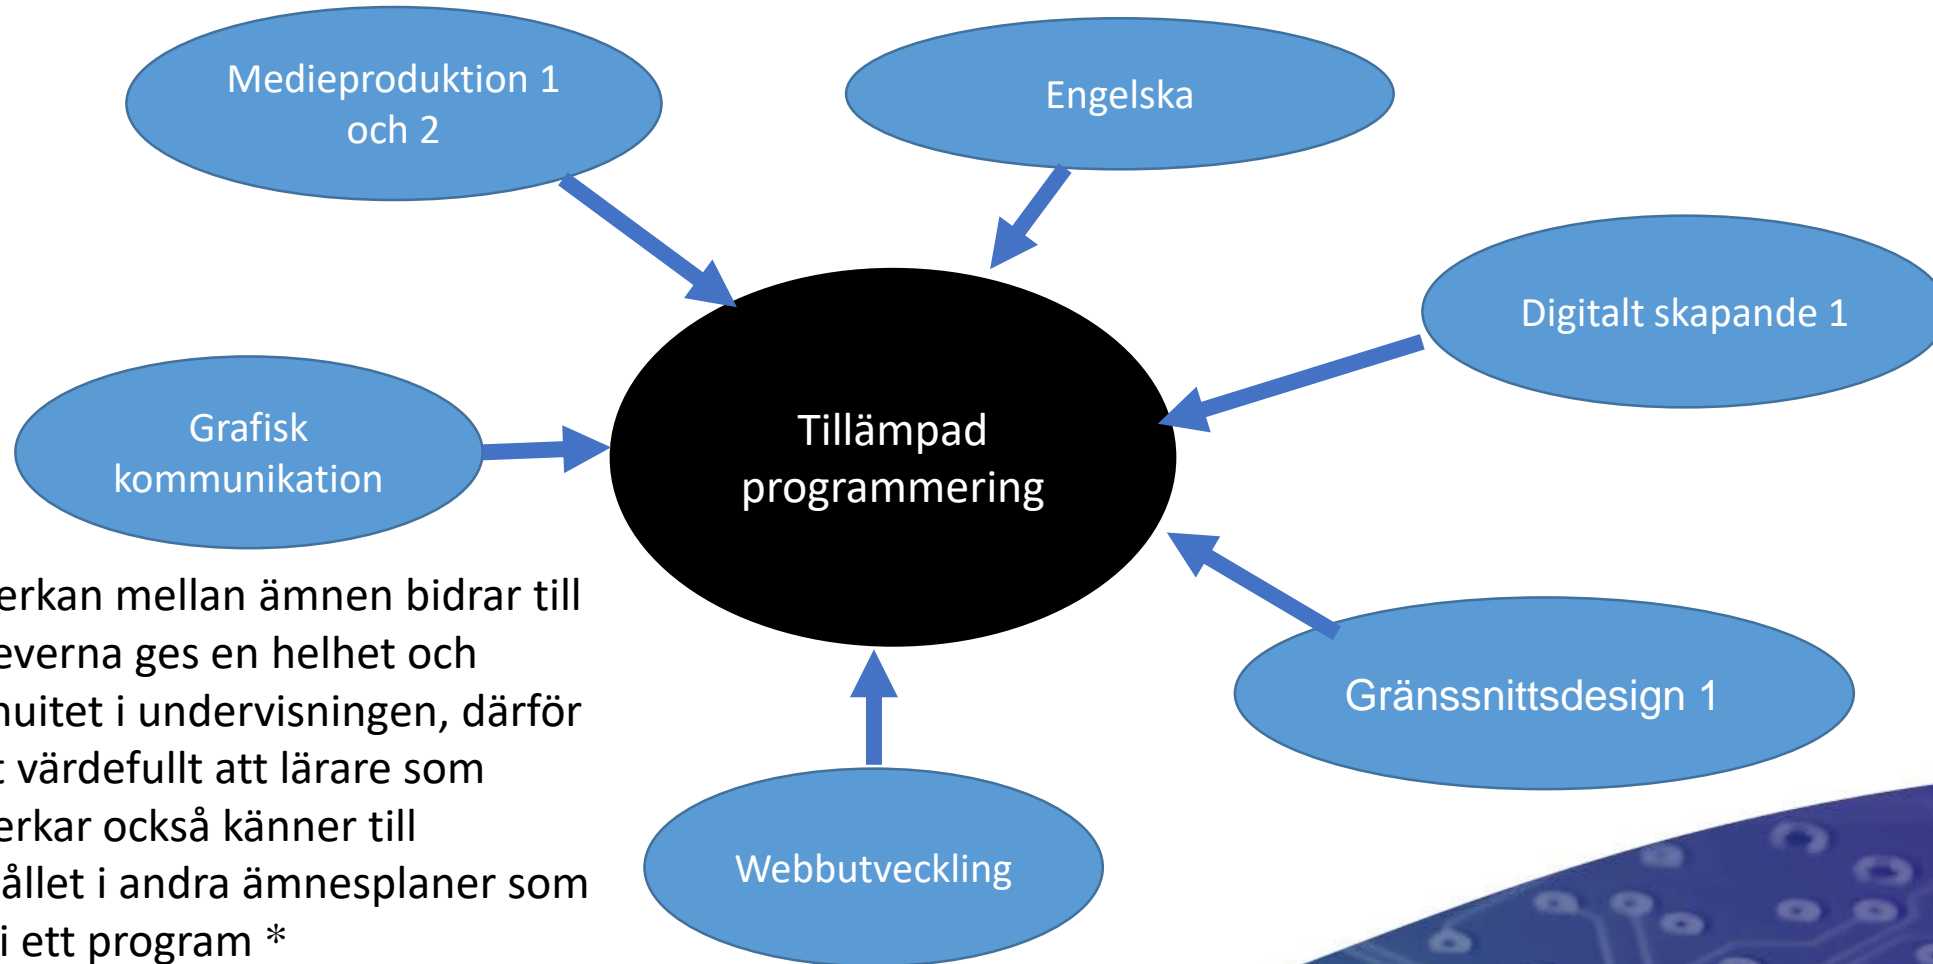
Medieproduktion 1 och 2

Engelska

Digitalt skapande 1

Grafisk kommunikation

Tillämpad programmering

Gränssnittsdesign 1

Webbutveckling

erkan mellan ämnen bidrar till everna ges en helhet och nuitet i undervisningen, därför t värdefullt att lärare som erkar också känner till ållet i andra ämnesplaner som i ett program *